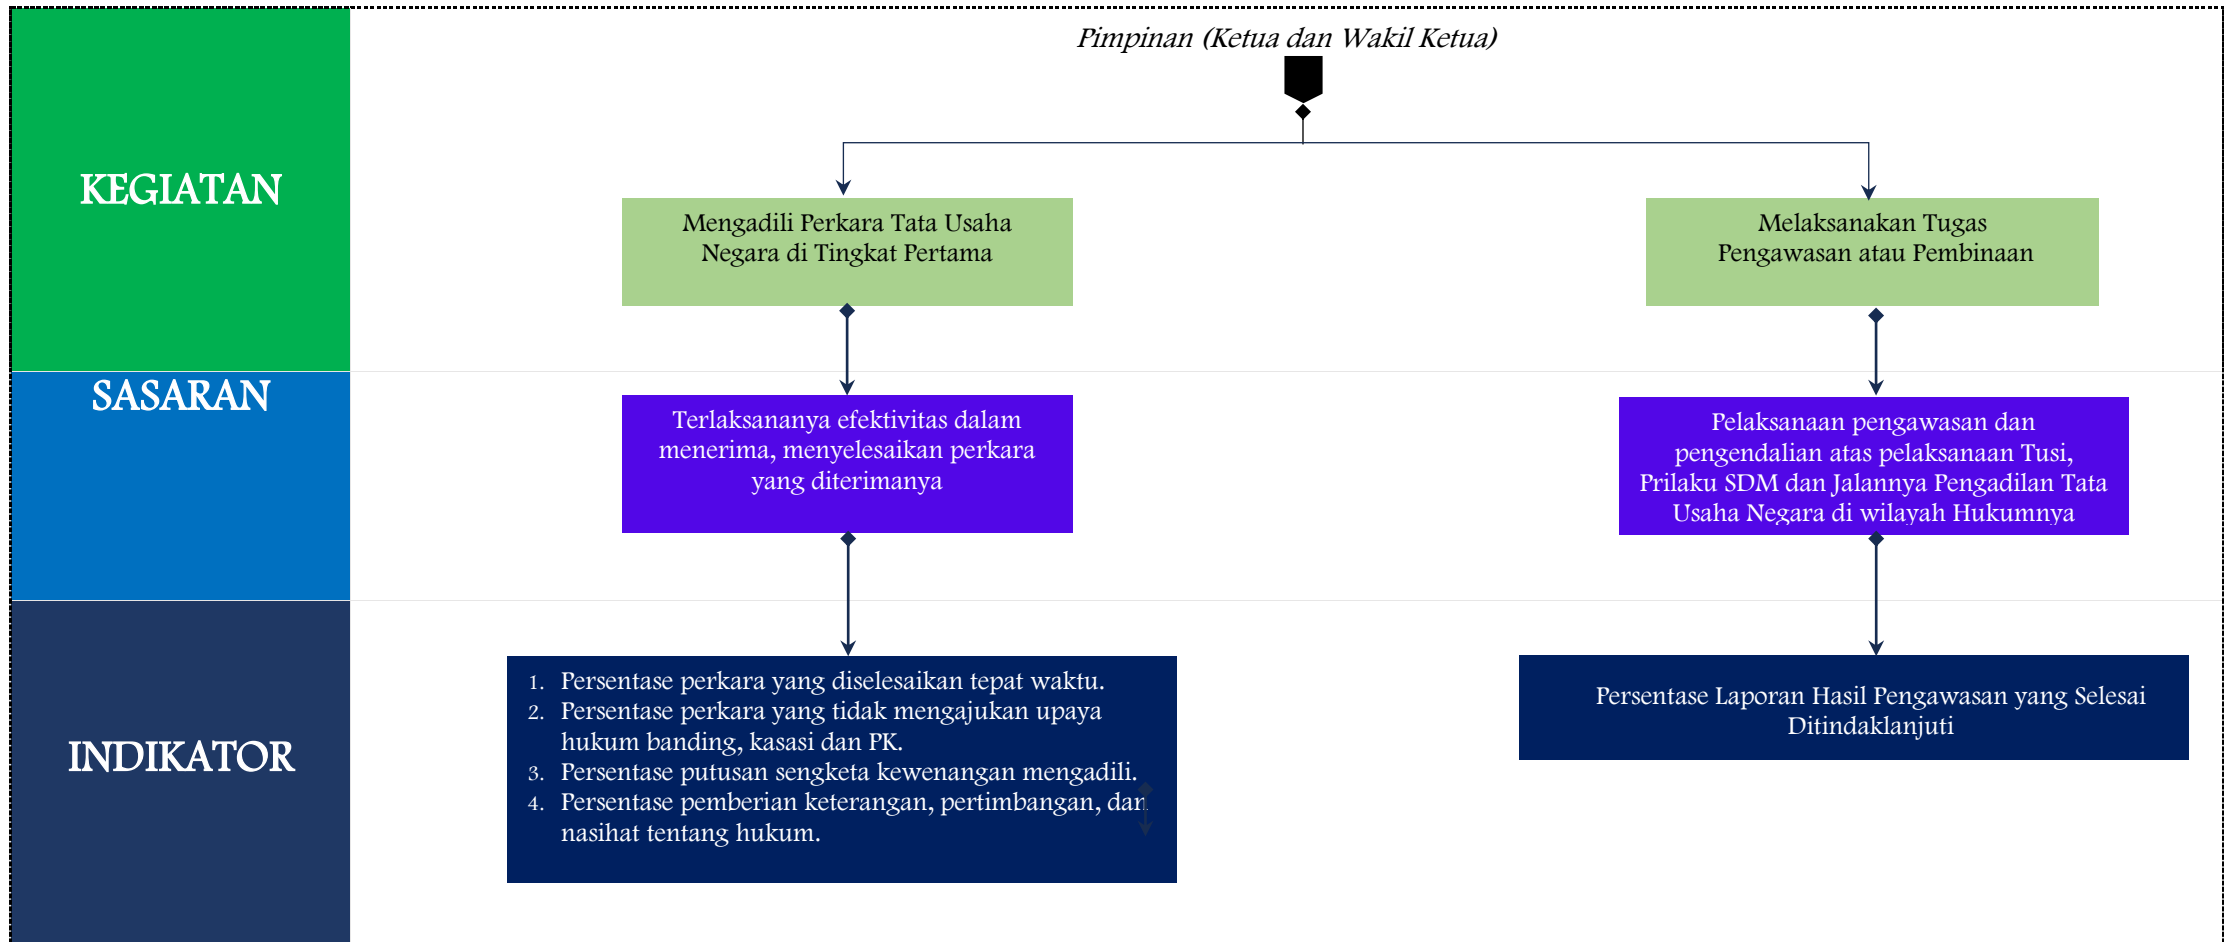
KEGIATAN

Pimpinan (Ketua dan Wakil Ketua)

Mengadili Perkara Tata Usaha Negara di Tingkat Pertama

Melaksanakan Tugas Pengawasan atau Pembinaan

SASARAN

Terlaksananya efektivitas dalam menerima, menyelesaikan perkara yang diterimanya

Pelaksanaan pengawasan dan pengendalian atas pelaksanaan Tusi, Prilaku SDM dan Jalannya Pengadilan Tata Usaha Negara di wilayah Hukumnya

INDIKATOR

1. Persentase perkara yang diselesaikan tepat waktu.
2. Persentase perkara yang tidak mengajukan upaya hukum banding, kasasi dan PK.
3. Persentase putusan sengketa kewenangan mengadili.
4. Persentase pemberian keterangan, pertimbangan, dan nasihat tentang hukum.

Persentase Laporan Hasil Pengawasan yang Selesai Ditindaklanjuti